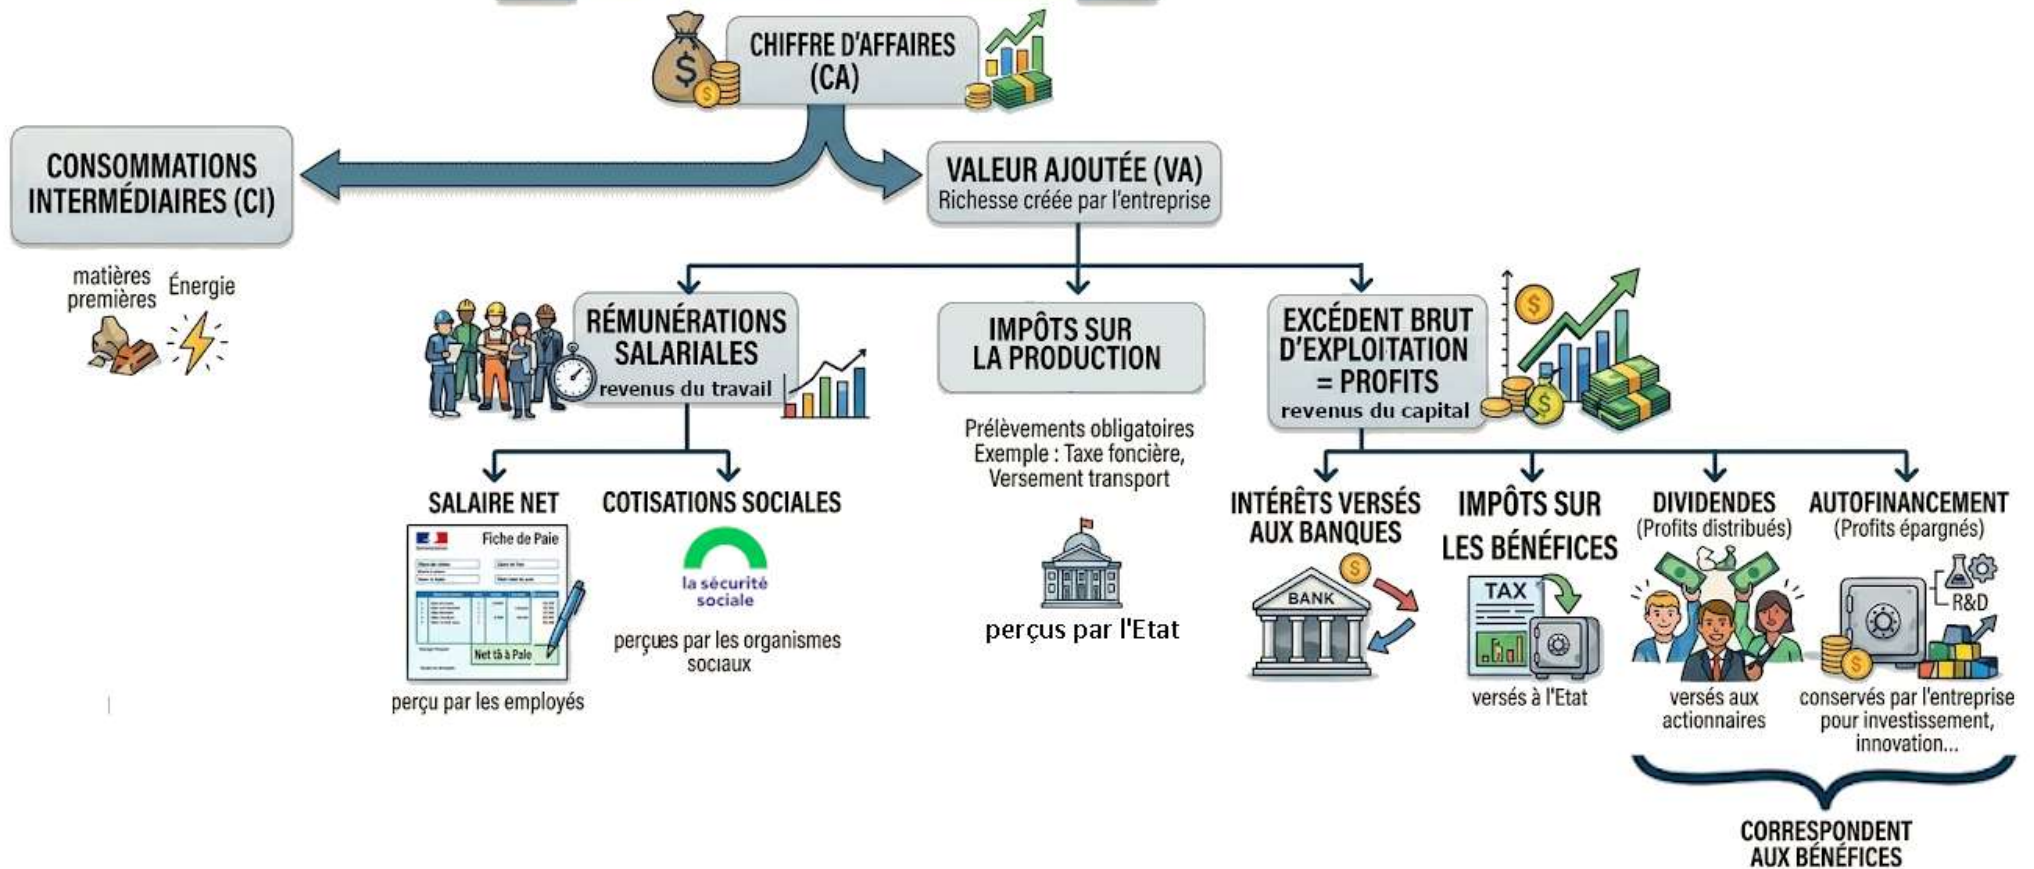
CHIFFRE D'AFFAIRES (CA)

CONSOMMATIONS INTERMÉDIAIRES (CI)

matières premières

Énergie

VALEUR AJOUTÉE (VA)
Richesse créée par l'entreprise

RÉMUNÉRATIONS SALARIALES
revenus du travail

IMPÔTS SUR LA PRODUCTION

Prélèvements obligatoires
Exemple : Taxe foncière, Versement transport

perçus par l'Etat

EXCÉDENT BRUT D'EXPLOITATION = PROFITS
revenus du capital

SALAIRE NET

Fiche de Paie

Net tà à Pale

perçu par les employés

COTISATIONS SOCIALES

la sécurité sociale

perçues par les organismes sociaux

INTÉRÊTS VERSÉS AUX BANQUES

BANK

IMPÔTS SUR LES BÉNÉFICES

TAX

versés à l'Etat

DIVIDENDES
(Profits distribués)

versés aux actionnaires

AUTOFINANCEMENT
(Profits épargnés)

R&D

conservés par l'entreprise pour investissement, innovation...

CORRESPONDENT AUX BÉNÉFICES